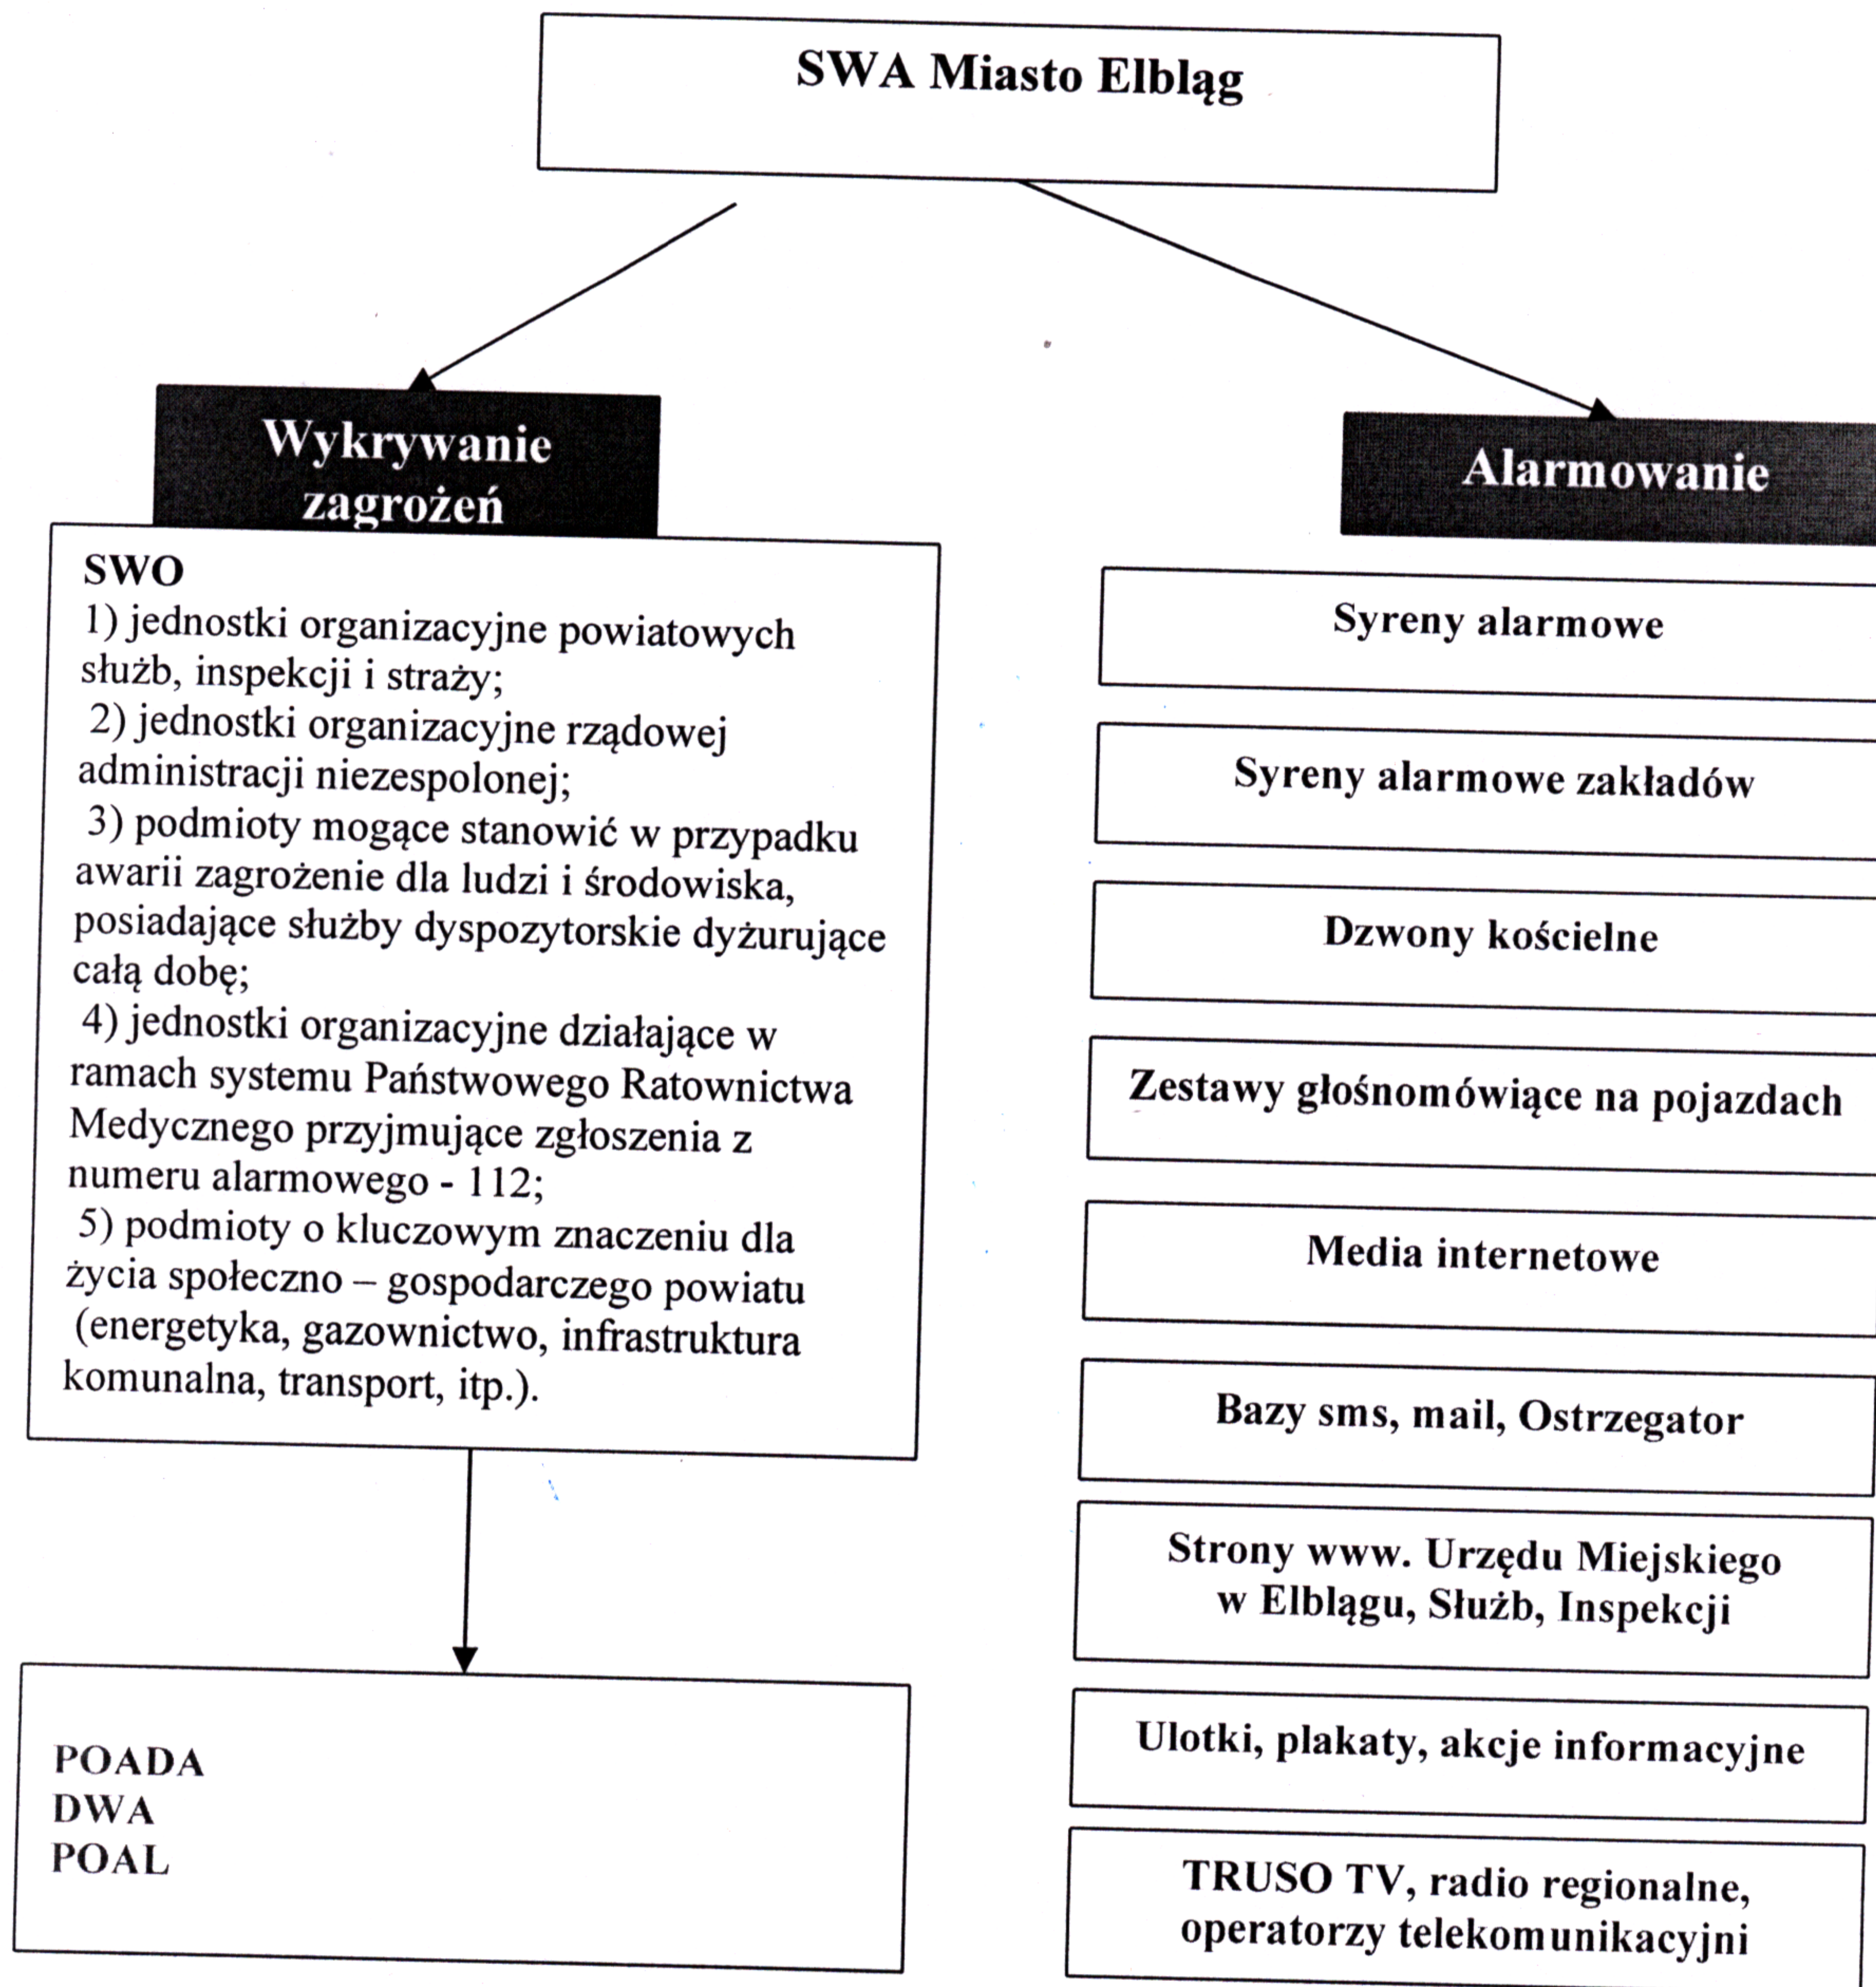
SWA Miasto Elbląg

Wykrywanie zagrożeń

SWO
1) jednostki organizacyjne powiatowych służb, inspekcji i straży;
2) jednostki organizacyjne rządowej administracji niezespolonej;
3) podmioty mogące stanowić w przypadku awarii zagrożenie dla ludzi i środowiska, posiadające służby dyspozytorskie dyżurujące całą dobę;
4) jednostki organizacyjne działające w ramach systemu Państwowego Ratownictwa Medycznego przyjmujące zgłoszenia z numeru alarmowego - 112;
5) podmioty o kluczowym znaczeniu dla życia społeczno – gospodarczego powiatu (energetyka, gazownictwo, infrastruktura komunalna, transport, itp.).

POADA
DWA
POAL

Alarmowanie

Syreny alarmowe

Syreny alarmowe zakładów

Dzwony kościelne

Zestawy głośnomówiące na pojazdach

Media internetowe

Bazy sms, mail, Ostrzegator

Strony www. Urzędu Miejskiego w Elblągu, Służb, Inspekcji

Ulotki, plakaty, akcje informacyjne

TRUSO TV, radio regionalne, operatorzy telekomunikacyjni